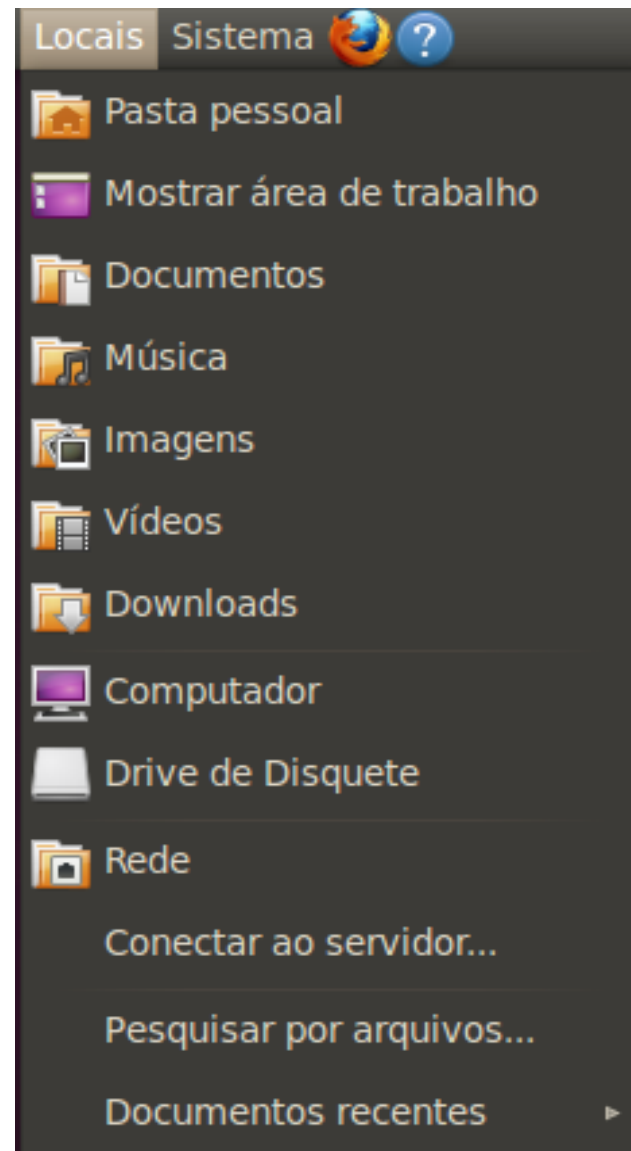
Locais Sistema ?

Pasta pessoal

Mostrar área de trabalho

Documentos

Música

Imagens

Vídeos

Downloads

Computador

Drive de Disquete

Rede

Conectar ao servidor...

Pesquisar por arquivos...

Documentos recentes